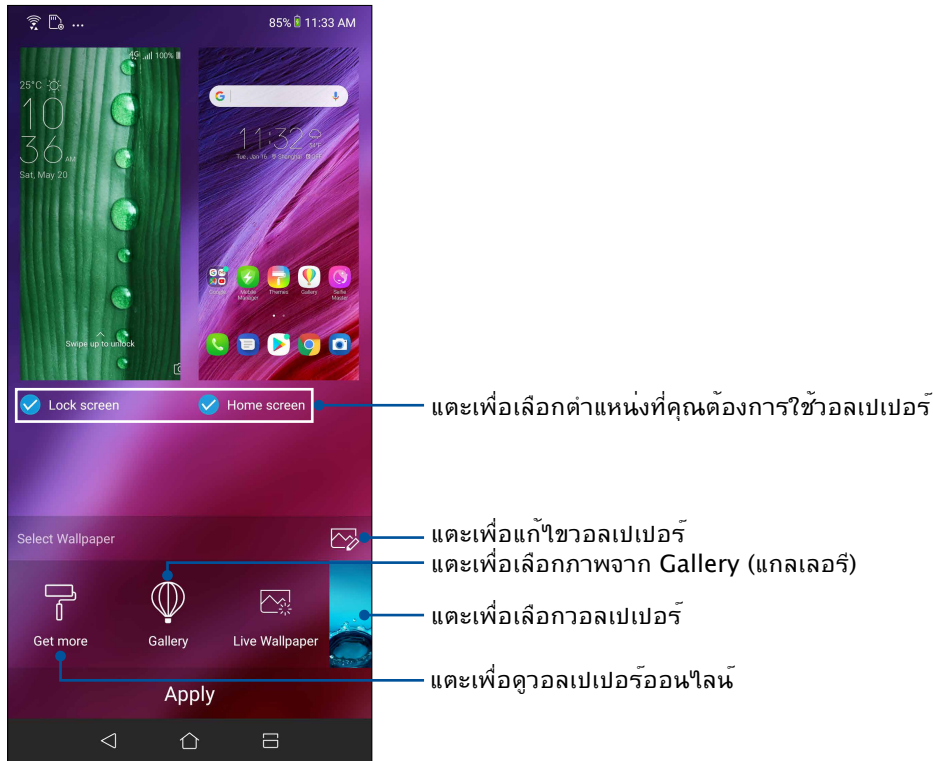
85% 11:33 AM

25°C
10
36 AM
Sat, May 20
Swipe up to unlock

11:32
Tue, Jan 16

Mobile Manager
Themes
Gallery
Selfie Master

Lock screen
Home screen

แตะเพื่อเลือกตำแหน่งที่คุณต้องการใช้วอลเปเปอร์

Select Wallpaper

แตะเพื่อแก้ไขวอลเปเปอร์

แตะเพื่อเลือกภาพจาก Gallery (แกลเลอรี)

Get more
Gallery
Live Wallpaper

แตะเพื่อเลือกวอลเปเปอร์

แตะเพื่อดูวอลเปเปอร์ออนไลน์

Apply